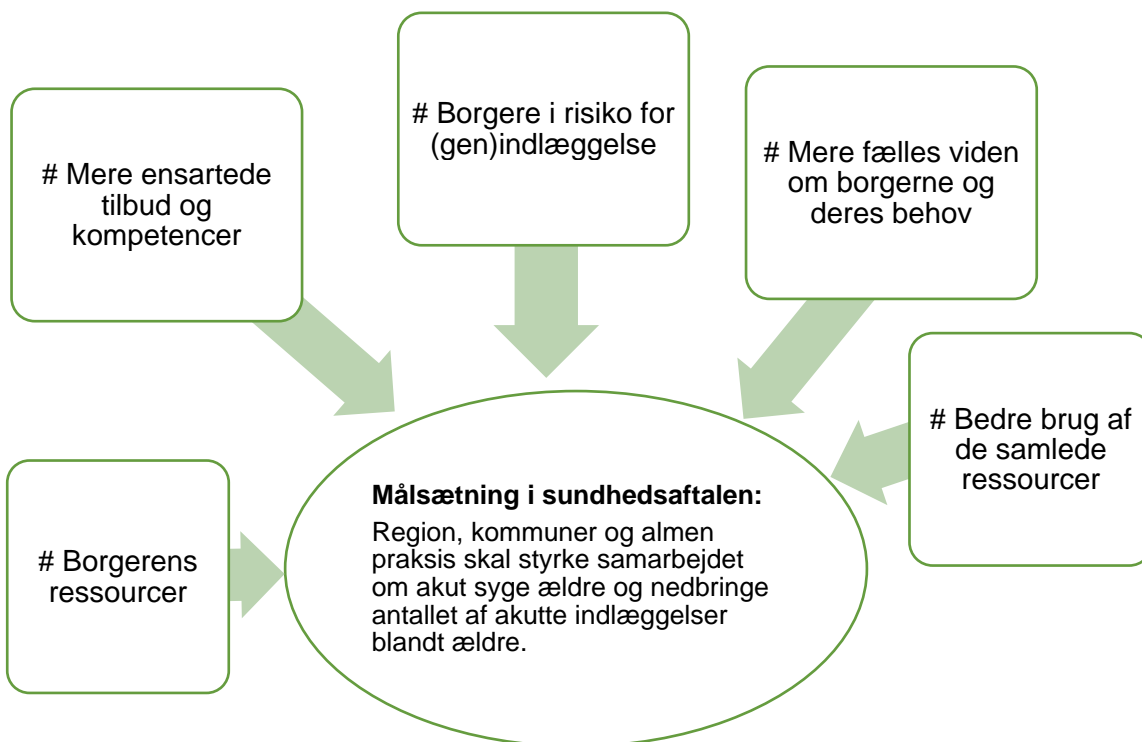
# Mere ensartede tilbud og kompetencer

# Borgere i risiko for (gen)indlæggelse

# Mere fælles viden om borgerne og deres behov

# Bedre brug af de samlede ressourcer

# Borgerens ressourcer

**Målsætning i sundhedsaftalen:**

Region, kommuner og almen praksis skal styrke samarbejdet om akut syge ældre og nedbringe antallet af akutte indlæggelser blandt ældre.